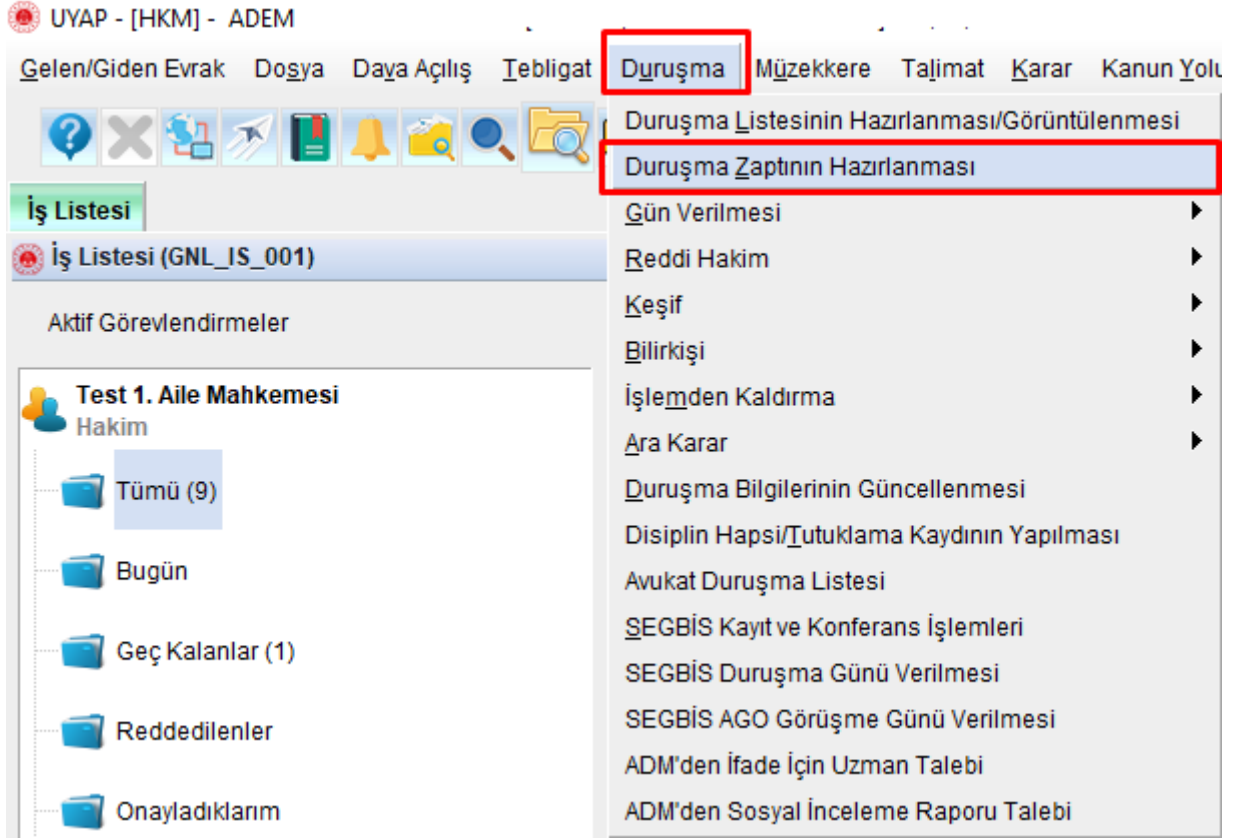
UYAP - [HKM] - ADEM

Gelen/Giden Evrak Dosya Dava Açılış Tebligat Duruşma Müzekkere Talimat Karar Kanun Yolu

İş Listesi

İş Listesi (GNL_IS_001)

Aktif Görevlendirmeler

Test 1. Aile Mahkemesi
Hakim

Tümü (9)

Bugün

Geç Kalanlar (1)

Reddedilenler

Onayladıklarım

Duruşma Listesinin Hazırlanması/Görüntülenmesi
Duruşma Zaptının Hazırlanması
Gün Verilmesi
Reddi Hakim
Keşif
Bilirkişi
İşlemden Kaldırma
Ara Karar
Duruşma Bilgilerinin Güncellenmesi
Disiplin Hapsi/Tutuklama Kaydının Yapılması
Avukat Duruşma Listesi
SEGBİS Kayıt ve Konferans İşlemleri
SEGBİS Duruşma Günü Verilmesi
SEGBİS AGO Görüşme Günü Verilmesi
ADM'den İfade İçin Uzman Talebi
ADM'den Sosyal İnceleme Raporu Talebi